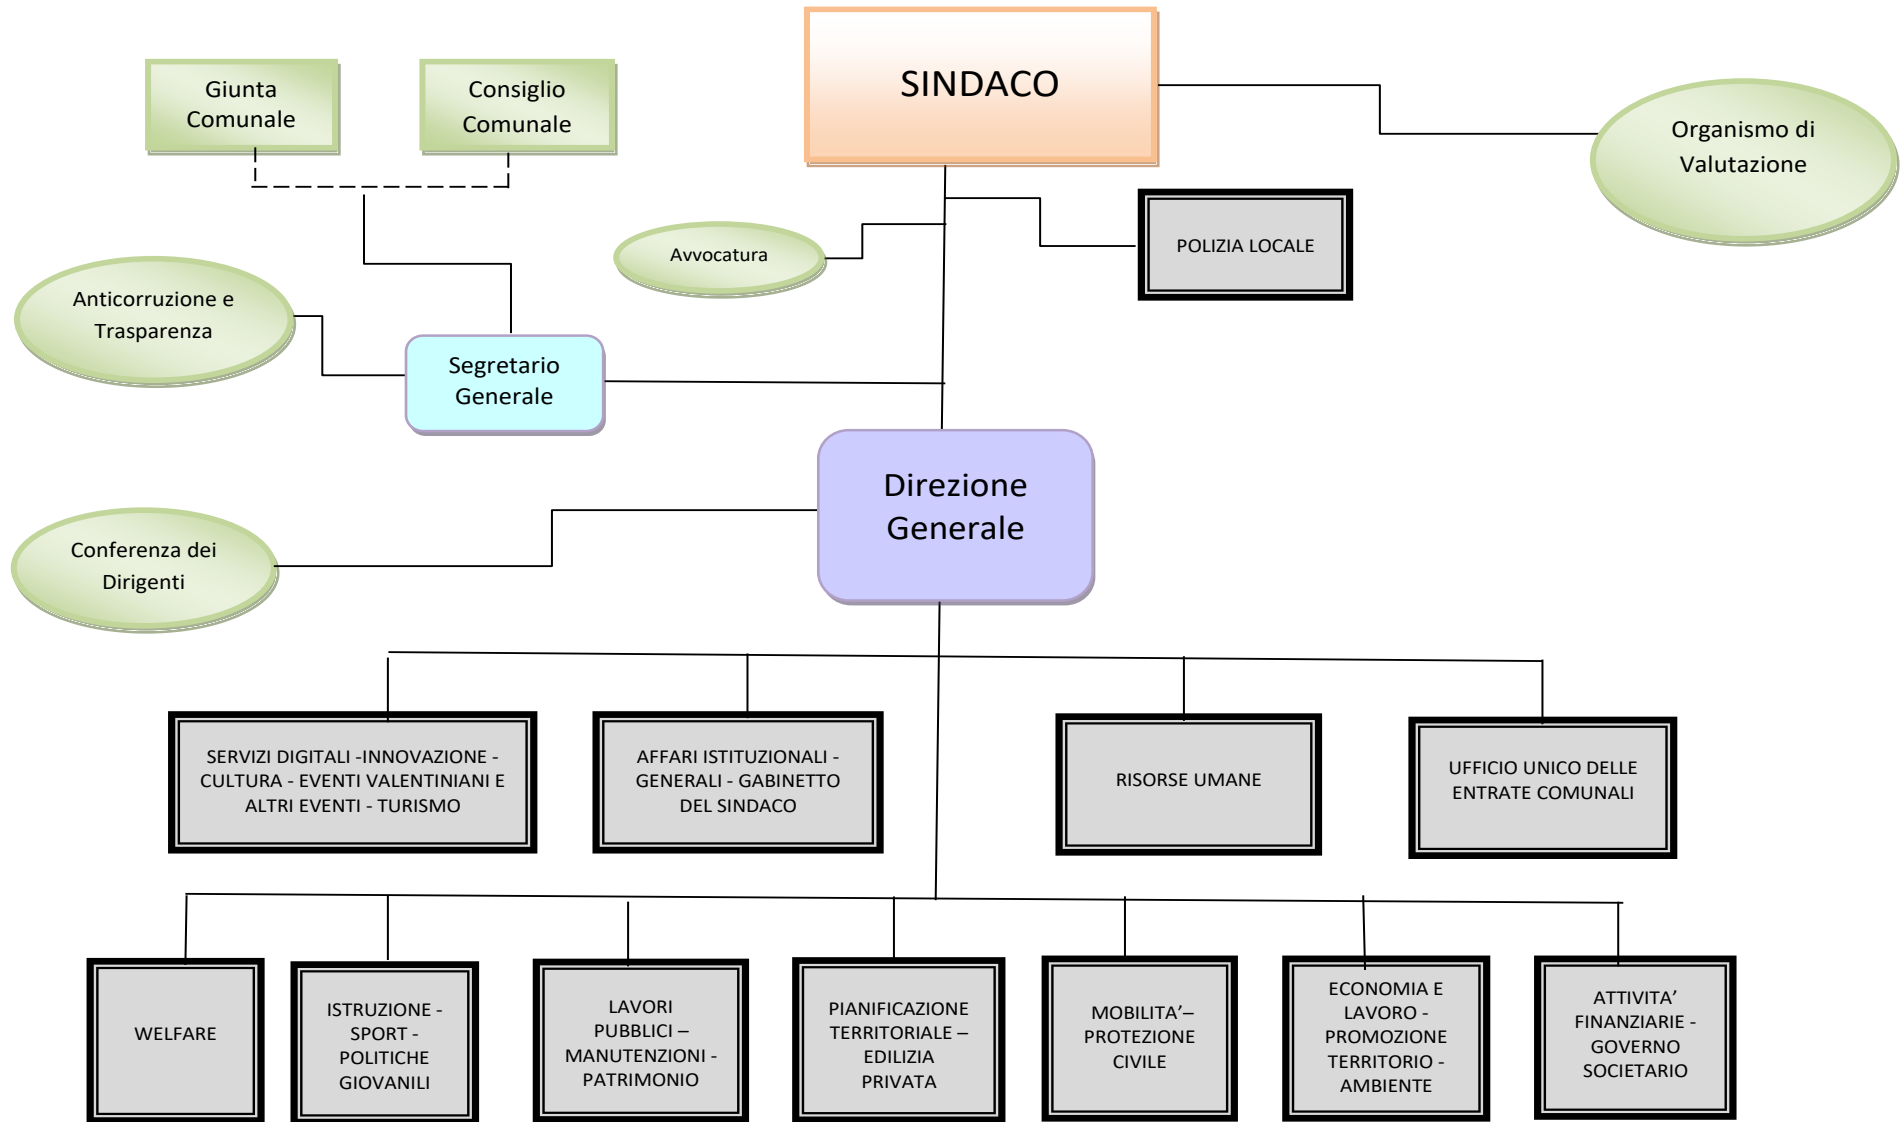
Giunta Comunale

Consiglio Comunale

SINDACO

Organismo di Valutazione

Avvocatura

POLIZIA LOCALE

Anticorruzione e Trasparenza

Segretario Generale

Direzione Generale

Conferenza dei Dirigenti

SERVIZI DIGITALI -INNOVAZIONE - CULTURA - EVENTI VALENTINIANI E ALTRI EVENTI - TURISMO

AFFARI ISTITUZIONALI - GENERALI - GABINETTO DEL SINDACO

RISORSE UMANE

UFFICIO UNICO DELLE ENTRATE COMUNALI

WELFARE

ISTRUZIONE - SPORT - POLITICHE GIOVANILI

LAVORI PUBBLICI – MANUTENZIONI - PATRIMONIO

PIANIFICAZIONE TERRITORIALE – EDILIZIA PRIVATA

MOBILITA'– PROTEZIONE CIVILE

ECONOMIA E LAVORO - PROMOZIONE TERRITORIO - AMBIENTE

ATTIVITA' FINANZIARIE - GOVERNO SOCIETARIO